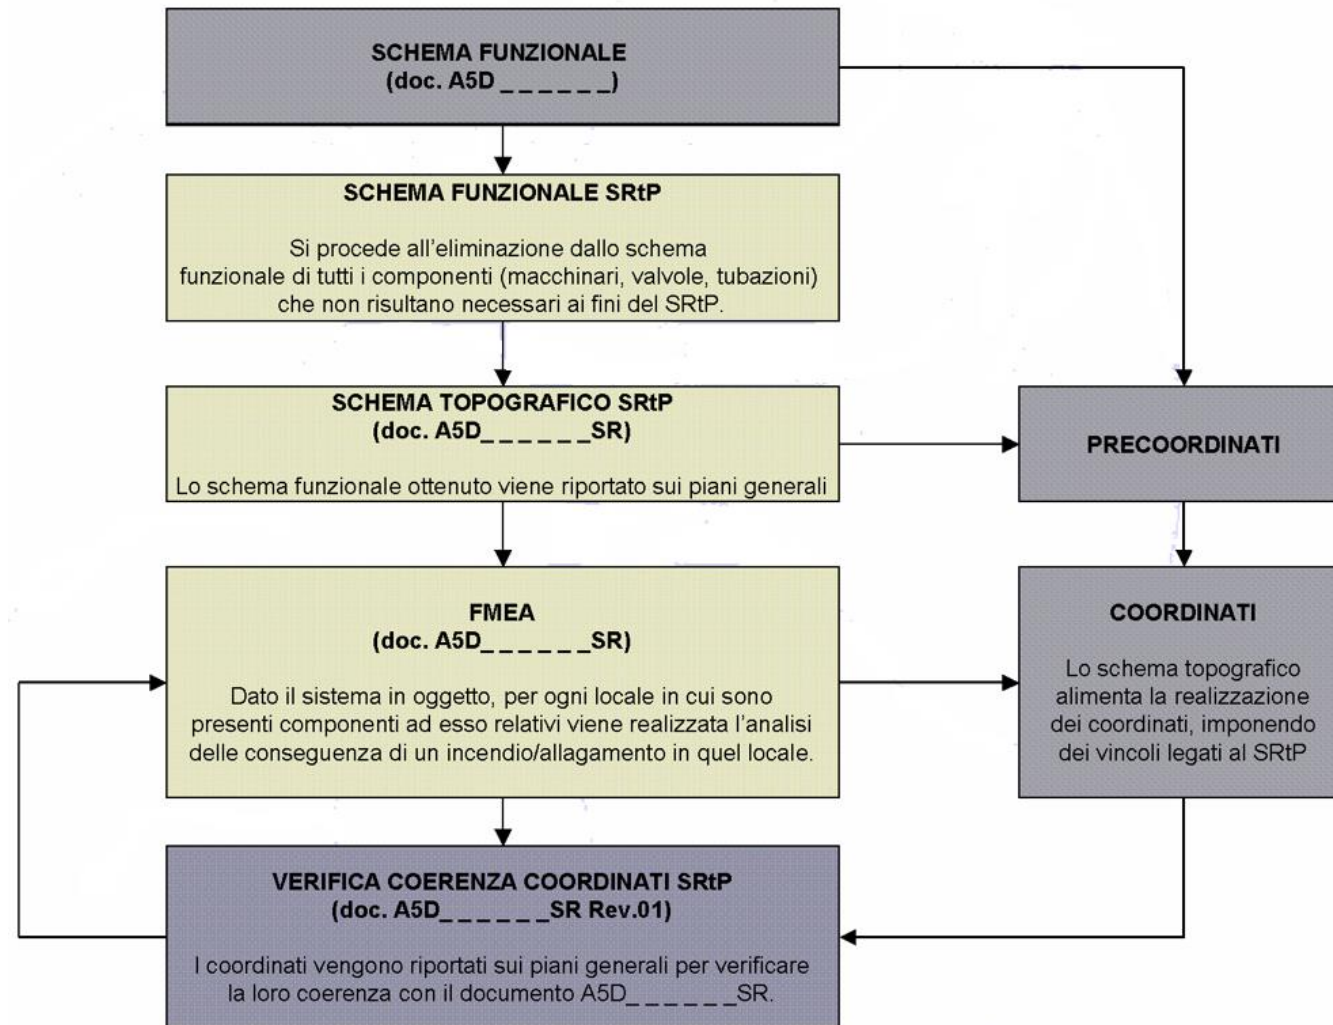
SCHEMA FUNZIONALE
(doc. A5D _ _ _ _ _ _)

SCHEMA FUNZIONALE SRtP

Si procede all'eliminazione dallo schema funzionale di tutti i componenti (macchinari, valvole, tubazioni) che non risultano necessari ai fini del SRtP.

SCHEMA TOPOGRAFICO SRtP
(doc. A5D_ _ _ _ _ _SR)

Lo schema funzionale ottenuto viene riportato sui piani generali

PRECOORDINATI

FMEA
(doc. A5D_ _ _ _ _ _SR)

Dato il sistema in oggetto, per ogni locale in cui sono presenti componenti ad esso relativi viene realizzata l'analisi delle conseguenza di un incendio/allagamento in quel locale.

COORDINATI

Lo schema topografico alimenta la realizzazione dei coordinati, imponendo dei vincoli legati al SRtP

VERIFICA COERENZA COORDINATI SRtP
(doc. A5D_ _ _ _ _ _SR Rev.01)

I coordinati vengono riportati sui piani generali per verificare la loro coerenza con il documento A5D_ _ _ _ _ _SR.